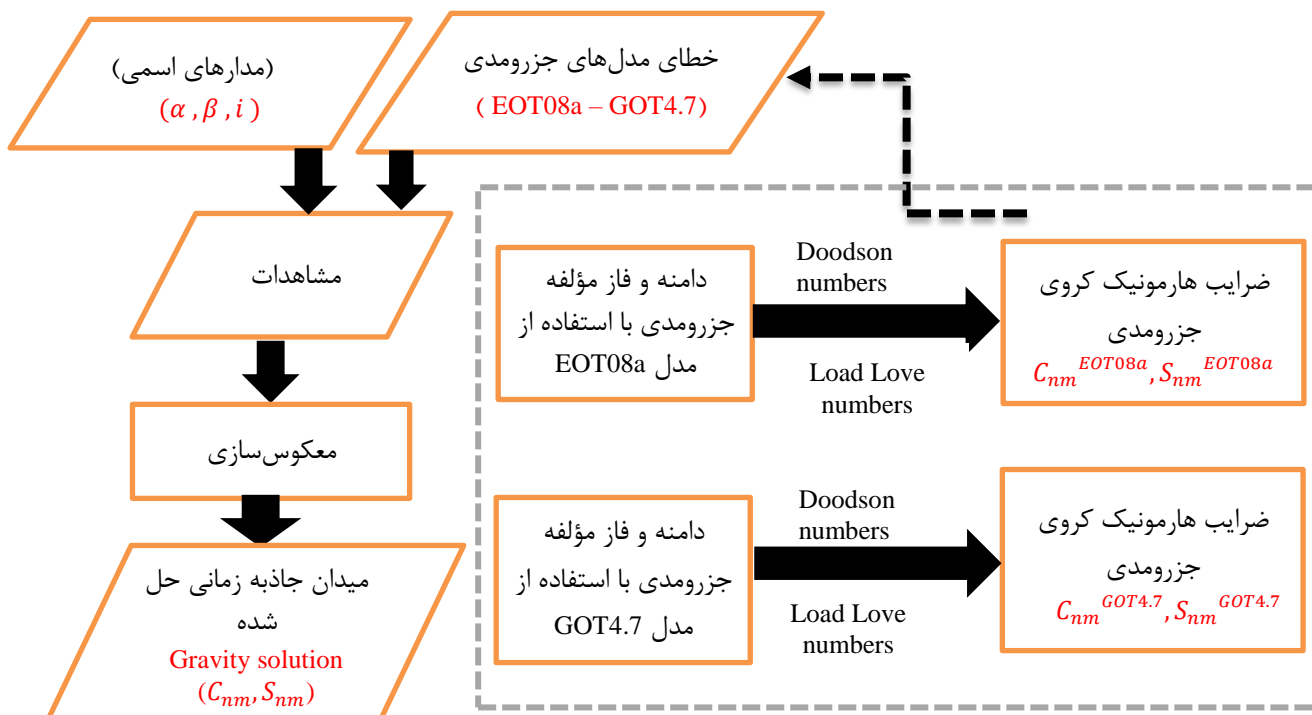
(مدارهای اسمی)
$(\alpha, \beta, i)$

خطای مدل‌های جزرومدی
( EOT08a – GOT4.7)

مشاهدات

معکوس‌سازی

میدان جاذبه زمانی حل شده
Gravity solution
$(C_{nm}, S_{nm})$

دامنه و فاز مؤلفه جزرومدی با استفاده از مدل EOT08a

Doodson numbers

Load Love numbers

ضرایب هارمونیک کروی جزرومدی
$C_{nm}^{EOT08a}, S_{nm}^{EOT08a}$

دامنه و فاز مؤلفه جزرومدی با استفاده از مدل GOT4.7

Doodson numbers

Load Love numbers

ضرایب هارمونیک کروی جزرومدی
$C_{nm}^{GOT4.7}, S_{nm}^{GOT4.7}$